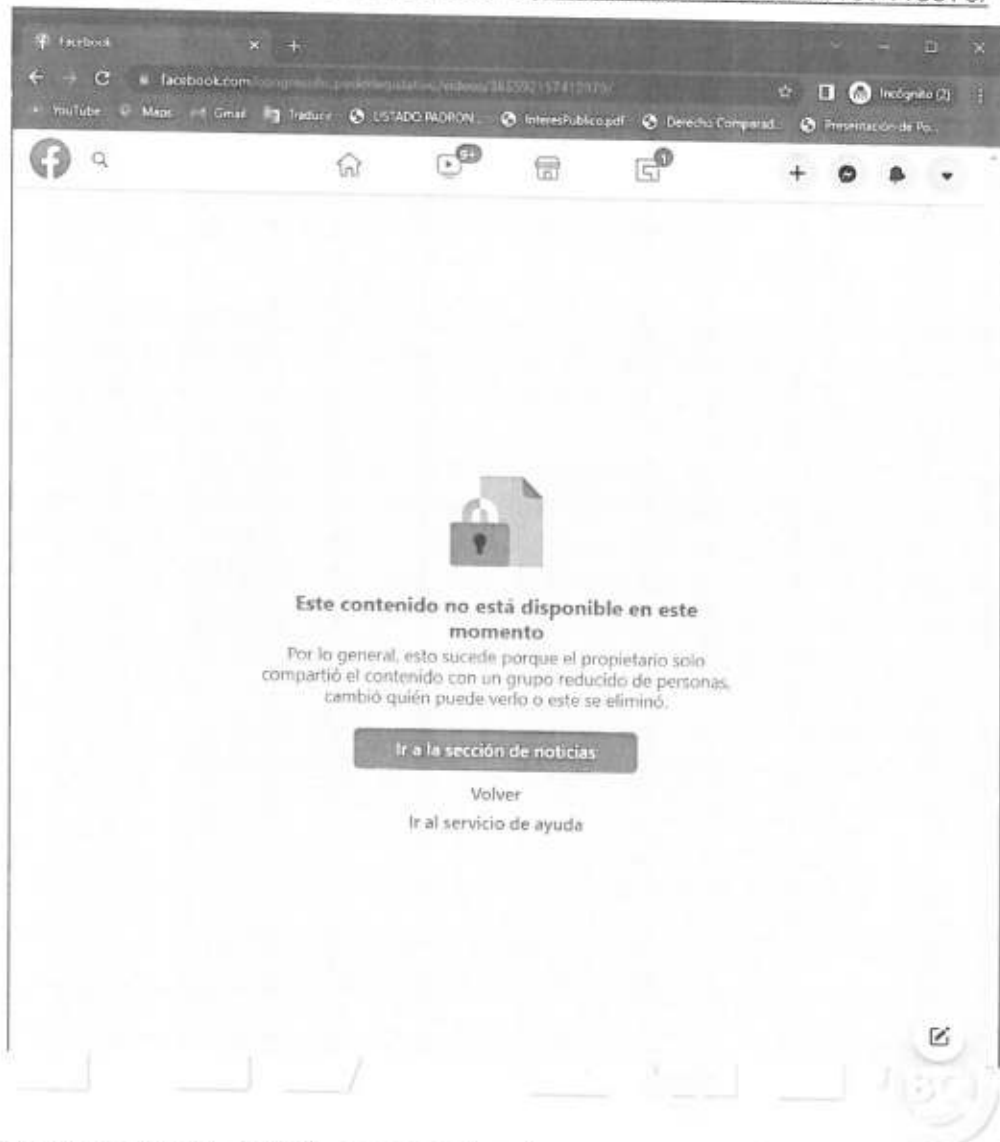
Facebook

facebook.com/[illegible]

Incógnito (2)

YouTube Maps Gmail Traducir LISTADO PADRON... InteresPublico.pdf Derecho Comparad... Presentación de Po...

9+

1

Este contenido no está disponible en este momento

Por lo general, esto sucede porque el propietario solo compartió el contenido con un grupo reducido de personas, cambió quién puede verlo o este se eliminó.

Ir a la sección de noticias

Volver

Ir al servicio de ayuda